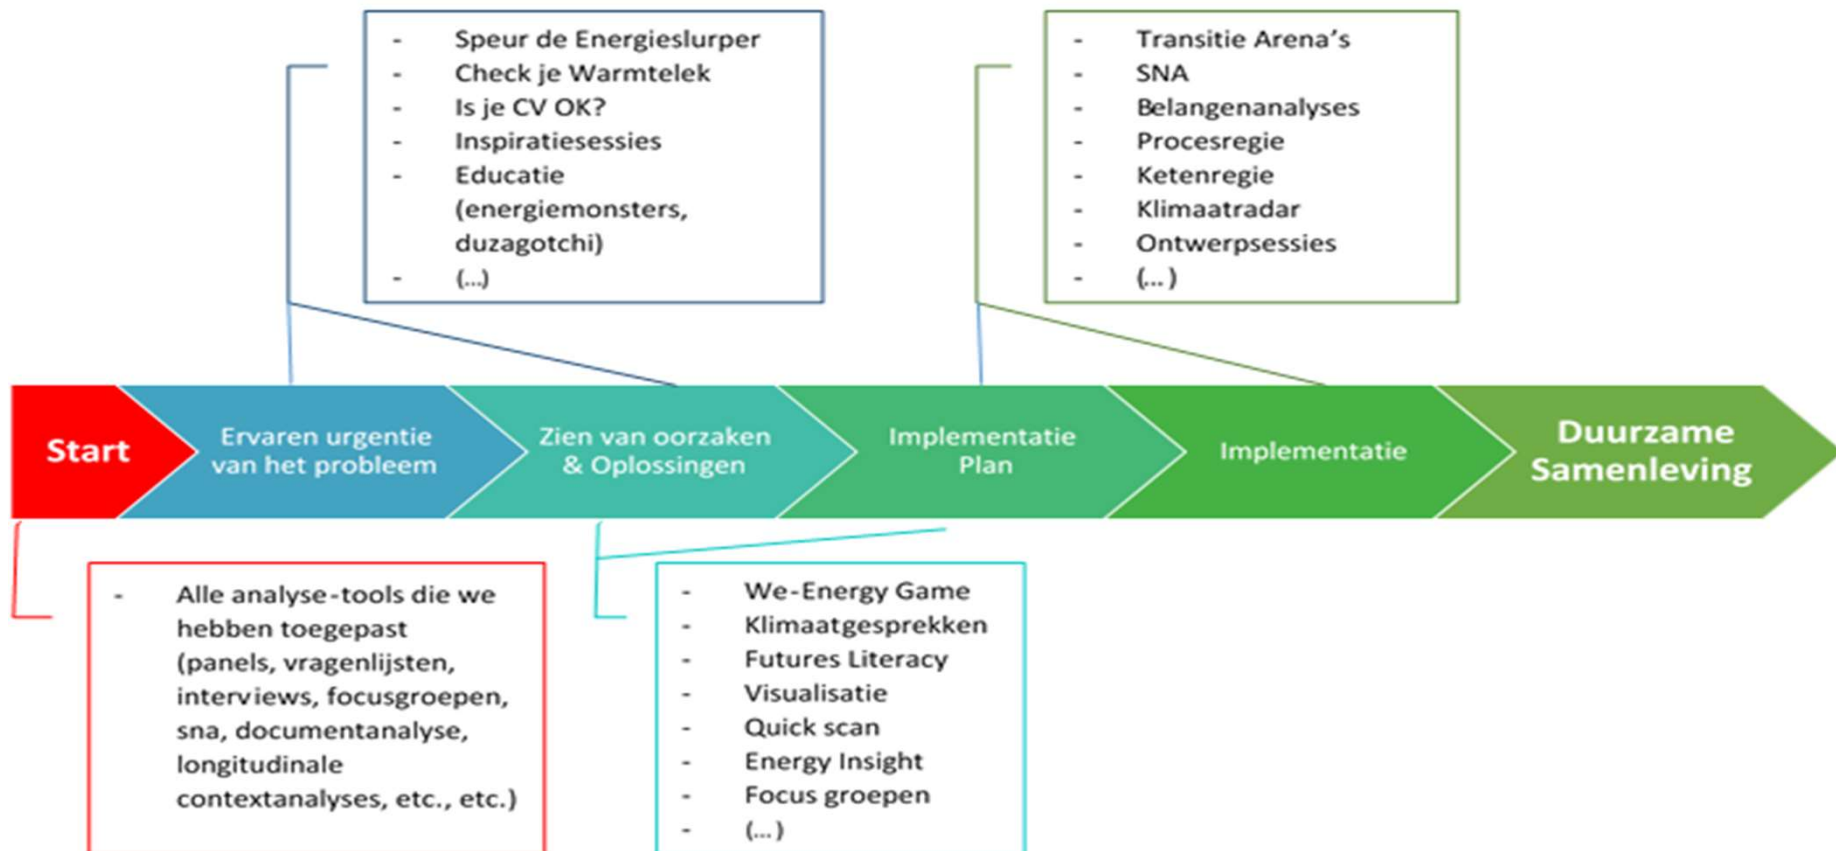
- Speur de Energieslurper
- Check je Warmtelek
- Is je CV OK?
- Inspiratiesessies
- Educatie (energiemonsters, duzagotchi)
- (...)

- Transitie Arena's
- SNA
- Belangenanalyses
- Procesregie
- Ketenregie
- Klimaatradar
- Ontwerpsessies
- (... )

Start

Ervaren urgentie van het probleem

Zien van oorzaken & Oplossingen

Implementatie Plan

Implementatie

Duurzame Samenleving

- Alle analyse-tools die we hebben toegepast (panels, vragenlijsten, interviews, focusgroepen, sna, documentanalyse, longitudinale contextanalyses, etc., etc.)

- We-Energy Game
- Klimaatgesprekken
- Futures Literacy
- Visualisatie
- Quick scan
- Energy Insight
- Focus groepen
- (... )